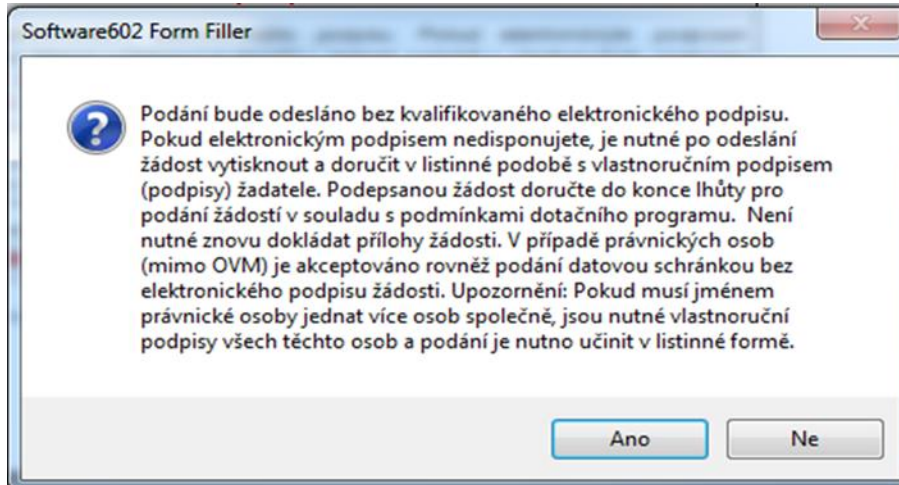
Software602 Form Filler

Podání bude odesláno bez kvalifikovaného elektronického podpisu. Pokud elektronickým podpisem nedisponujete, je nutné po odeslání žádost vytisknout a doručit v listinné podobě s vlastnoručním podpisem (podpisy) žadatele. Podepsanou žádost doručte do konce lhůty pro podání žádostí v souladu s podmínkami dotačního programu. Není nutné znovu dokládat přílohy žádosti. V případě právnických osob (mimo OVM) je akceptováno rovněž podání datovou schránkou bez elektronického podpisu žádosti. Upozornění: Pokud musí jménem právnické osoby jednat více osob společně, jsou nutné vlastnoruční podpisy všech těchto osob a podání je nutno učinit v listinné formě.

Ano

Ne